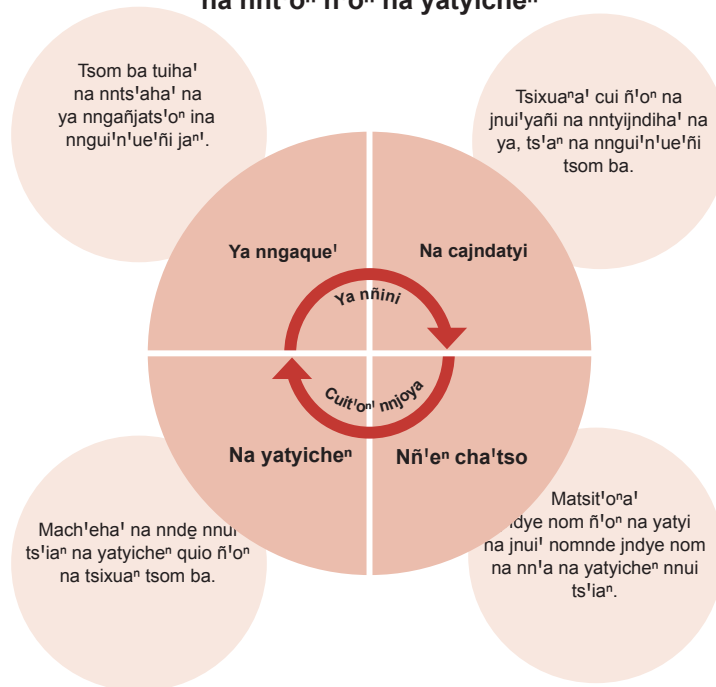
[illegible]

Tsom ba tuihaꞌ na nntsꞌahaꞌ na ya nngañjatsꞌoⁿ ina nnguiꞌnꞌueꞌñi jaⁿꞌ.

Tsixuaⁿaꞌ cui ñꞌoⁿ na jnuiꞌyañi na nntyijndihaꞌ na ya, tsꞌaⁿ na nnguiꞌnꞌueꞌñi tsom ba.

Ya nngaqueꞌ

Na cajndatyi

Ya nñini

Cuitꞌoⁿꞌ nnjoya

Na yatyicheⁿ

Nñꞌeⁿ chaꞌtso

Machꞌehaꞌ na nndę nnui tsꞌiaⁿ na yatyicheⁿ quio ñꞌoⁿ na tsixuaⁿ tsom ba.

Matsitꞌoⁿaꞌ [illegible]ndye nom ñꞌoⁿ na yatyi na jnuiꞌ nomnde jndye nom na nnꞌa na yatyicheⁿ nnui tsꞌiaⁿ.